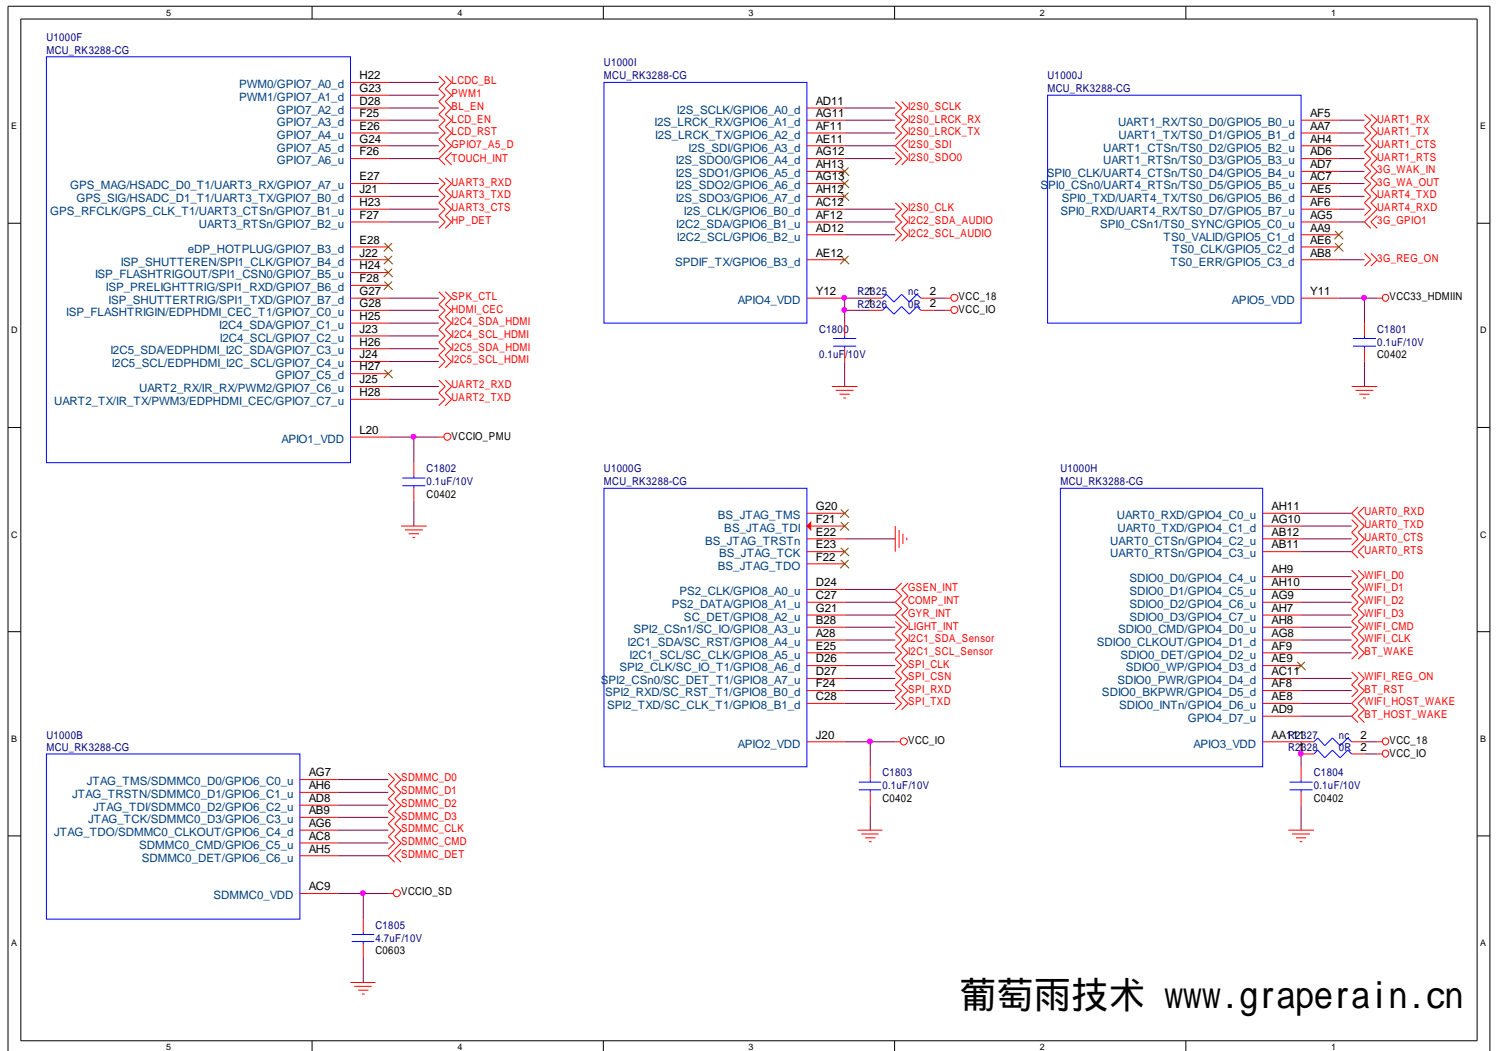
5 4 3 2 1

U1000F
MCU_RK3288-CG

PWM0/GPIO7_A0_d H22 LCDC_BL
PWM1/GPIO7_A1_d G23 PWM1
GPIO7_A2_d D28 BL_EN
GPIO7_A3_d F25 LCD_EN
GPIO7_A4_d E26 LCD_RST
GPIO7_A5_d G24 GPIO7_A5_D
GPIO7_A6_u F26 TOUCH_INT

GPS_MAG/HSADC_D0_T1/UART3_RX/GPIO7_A7_u E27 UART3_RXD
GPS_SIG/HSADC_D1_T1/UART3_TX/GPIO7_B0_d J21 UART3_TXD
GPS_RFCLK/GPS_CLK_T1/UART3_CTSn/GPIO7_B1_u H23 UART3_CTS
UART3_RTSn/GPIO7_B2_u F27 HP_DET

eDP_HOTPLUG/GPIO7_B3_d E28
ISP_SHUTTEREN/SPI1_CLK/GPIO7_B4_d J22
ISP_FLASHTRIGOUT/SPI1_CSN0/GPIO7_B5_u H24
ISP_PRELIGHTTRIG/SPI1_RXD/GPIO7_B6_d F28
ISP_SHUTTERTRIG/SPI1_TXD/GPIO7_B7_d G27
ISP_FLASHTRIGIN/EDPHDMI_CEC_T1/GPIO7_C0_u G28 SPK_CTL
I2C4_SDA/GPIO7_C1_u H25 HDMI_CEC
I2C4_SCL/GPIO7_C2_u J23 I2C4_SDA_HDMI
I2C5_SDA/EDPHDMI_I2C_SDA/GPIO7_C3_u H26 I2C4_SCL_HDMI
I2C5_SCL/EDPHDMI_I2C_SCL/GPIO7_C4_u J24 I2C5_SDA_HDMI
GPIO7_C5_d H27 I2C5_SCL_HDMI
UART2_RX/IR_RX/PWM2/GPIO7_C6_u J25 UART2_RXD
UART2_TX/IR_TX/PWM3/EDPHDMI_CEC/GPIO7_C7_u H28 UART2_TXD

APIO1_VDD L20 VCCIO_PMU
C1802
0.1uF/10V
C0402

U1000I
MCU_RK3288-CG

I2S_SCLK/GPIO6_A0_d AD11 I2S0_SCLK
I2S_LRCK_RX/GPIO6_A1_d AG11 I2S0_LRCK_RX
I2S_LRCK_TX/GPIO6_A2_d AF11 I2S0_LRCK_TX
I2S_SDI/GPIO6_A3_d AE11 I2S0_SDI
I2S_SDO0/GPIO6_A4_d AG12 I2S0_SDO0
I2S_SDO1/GPIO6_A5_d AH13
I2S_SDO2/GPIO6_A6_d AG13
I2S_SDO3/GPIO6_A7_d AH12
I2S_CLK/GPIO6_B0_d AC12 I2S0_CLK
I2C2_SDA/GPIO6_B1_u AF12 I2C2_SDA_AUDIO
I2C2_SCL/GPIO6_B2_u AD12 I2C2_SCL_AUDIO

SPDIF_TX/GPIO6_B3_d AE12

APIO4_VDD Y12 R2025 nc 2 VCC_18
R2026 0R 2 VCC_IO
C1800
0.1uF/10V

U1000J
MCU_RK3288-CG

UART1_RX/TS0_D0/GPIO5_B0_u AF5 UART1_RX
UART1_TX/TS0_D1/GPIO5_B1_d AA7 UART1_TX
UART1_CTSn/TS0_D2/GPIO5_B2_u AH4 UART1_CTS
UART1_RTSn/TS0_D3/GPIO5_B3_u AD6 UART1_RTS
SPI0_CLK/UART4_CTSn/TS0_D4/GPIO5_B4_u AD7 3G_WAK_IN
SPI0_CSn0/UART4_RTSn/TS0_D5/GPIO5_B5_u AC7 3G_WA_OUT
SPI0_TXD/UART4_TX/TS0_D6/GPIO5_B6_d AE5 UART4_TXD
SPI0_RXD/UART4_RX/TS0_D7/GPIO5_B7_u AF6 UART4_RXD
SPI0_CSn1/TS0_SYNC/GPIO5_C0_u AG5 3G_GPIO1
TS0_VALID/GPIO5_C1_d AA9
TS0_CLK/GPIO5_C2_d AE6
TS0_ERR/GPIO5_C3_d AB8 3G_REG_ON

APIO5_VDD Y11 VCC33_HDMIIN
C1801
0.1uF/10V
C0402

U1000G
MCU_RK3288-CG

BS_JTAG_TMS G20
BS_JTAG_TDI F21
BS_JTAG_TRSTn E22
BS_JTAG_TCK E23
BS_JTAG_TDO F22

PS2_CLK/GPIO8_A0_u D24 GSEN_INT
PS2_DATA/GPIO8_A1_u C27 COMP_INT
SC_DET/GPIO8_A2_u G21 GYR_INT
SPI2_CSn1/SC_IO/GPIO8_A3_u B28 LIGHT_INT
I2C1_SDA/SC_RST/GPIO8_A4_u A28 I2C1_SDA_Sensor
I2C1_SCL/SC_CLK/GPIO8_A5_u E25 I2C1_SCL_Sensor
SPI2_CLK/SC_IO_T1/GPIO8_A6_d D26 SPI_CLK
SPI2_CSn0/SC_DET_T1/GPIO8_A7_u D27 SPI_CSN
SPI2_RXD/SC_RST_T1/GPIO8_B0_d F24 SPI_RXD
SPI2_TXD/SC_CLK_T1/GPIO8_B1_d C28 SPI_TXD

APIO2_VDD J20 VCC_IO
C1803
0.1uF/10V
C0402

U1000H
MCU_RK3288-CG

UART0_RXD/GPIO4_C0_u AH11 UART0_RXD
UART0_TXD/GPIO4_C1_d AG10 UART0_TXD
UART0_CTSn/GPIO4_C2_u AB12 UART0_CTS
UART0_RTSn/GPIO4_C3_u AB11 UART0_RTS

SDIO0_D0/GPIO4_C4_u AH9 WIFI_D0
SDIO0_D1/GPIO4_C5_u AH10 WIFI_D1
SDIO0_D2/GPIO4_C6_u AG9 WIFI_D2
SDIO0_D3/GPIO4_C7_u AH7 WIFI_D3
SDIO0_CMD/GPIO4_D0_u AH8 WIFI_CMD
SDIO0_CLKOUT/GPIO4_D1_d AG8 WIFI_CLK
SDIO0_DET/GPIO4_D2_u AF9 BT_WAKE
SDIO0_WP/GPIO4_D3_d AE9
SDIO0_PWR/GPIO4_D4_d AC11 WIFI_REG_ON
SDIO0_BKPWR/GPIO4_D5_d AF8 BT_RST
SDIO0_INTn/GPIO4_D6_u AE8 WIFI_HOST_WAKE
GPIO4_D7_u AD9 BT_HOST_WAKE

APIO3_VDD AA10 R2027 nc 2 VCC_18
R2028 0R 2 VCC_IO
C1804
0.1uF/10V
C0402

U1000B
MCU_RK3288-CG

JTAG_TMS/SDMMC0_D0/GPIO6_C0_u AG7 SDMMC_D0
JTAG_TRSTN/SDMMC0_D1/GPIO6_C1_u AH6 SDMMC_D1
JTAG_TDI/SDMMC0_D2/GPIO6_C2_u AD8 SDMMC_D2
JTAG_TCK/SDMMC0_D3/GPIO6_C3_u AB9 SDMMC_D3
JTAG_TDO/SDMMC0_CLKOUT/GPIO6_C4_d AG6 SDMMC_CLK
SDMMC0_CMD/GPIO6_C5_u AC8 SDMMC_CMD
SDMMC0_DET/GPIO6_C6_u AH5 SDMMC_DET

SDMMC0_VDD AC9 VCCIO_SD
C1805
4.7uF/10V
C0603

葡萄雨技术 www.graperain.cn

E D C B A